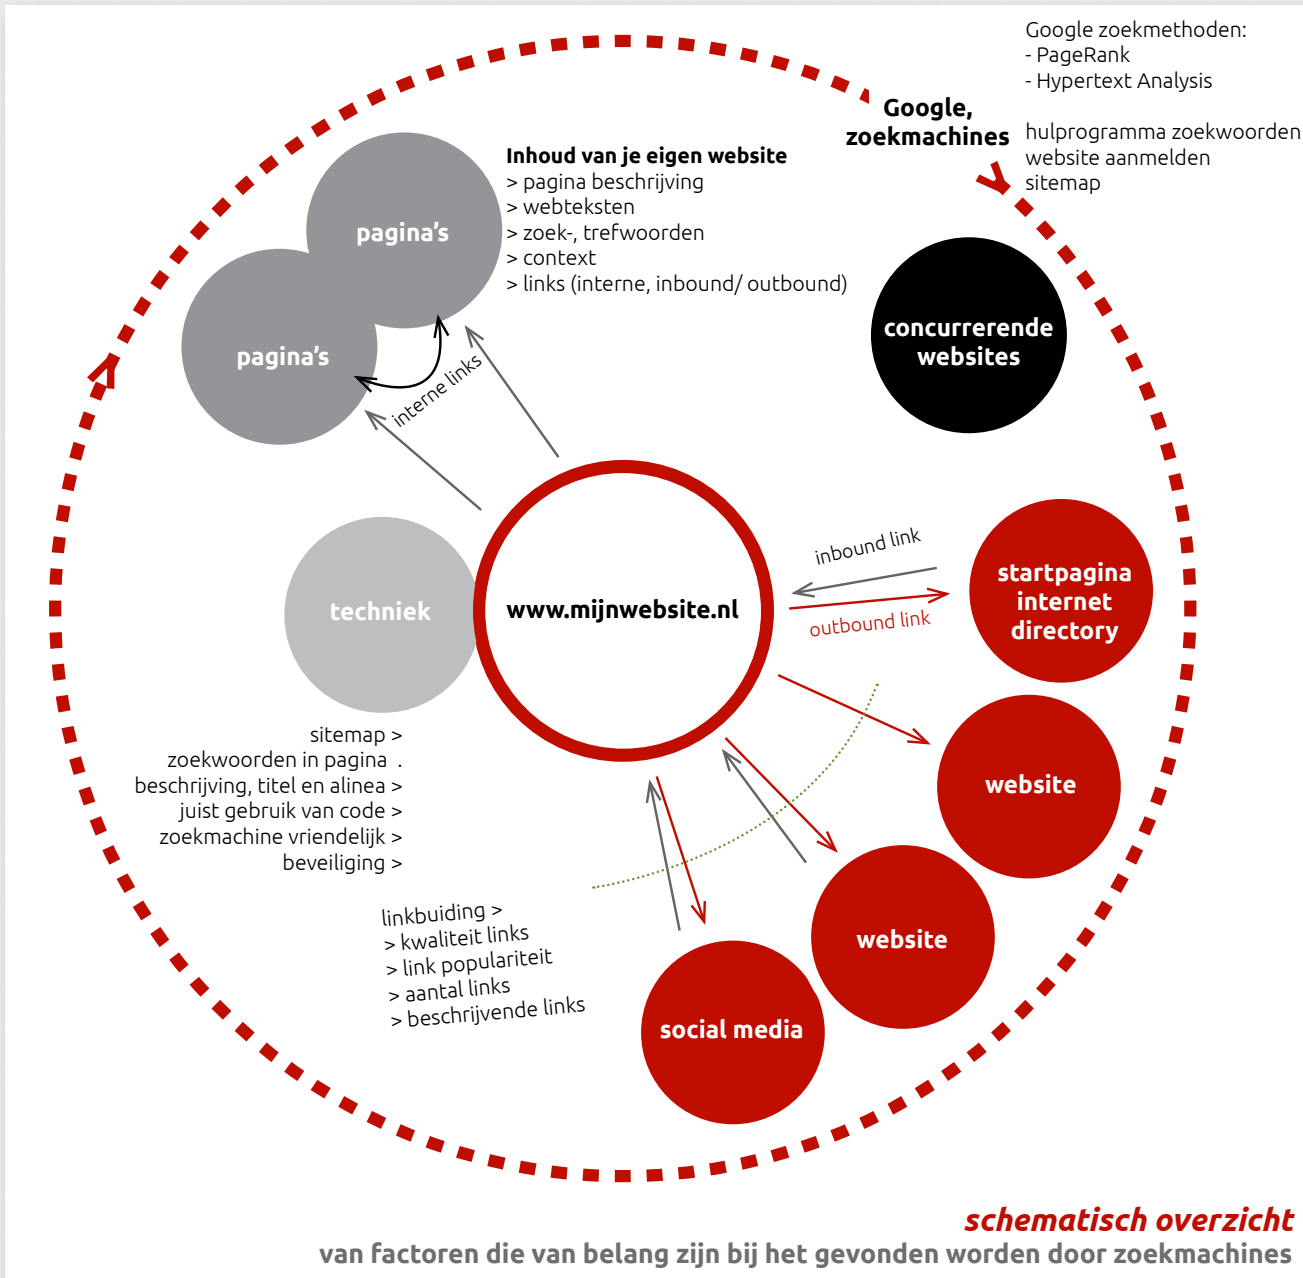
Google zoekmethoden:
- PageRank
- Hypertext Analysis

Google, zoekmachines

hulprogramma zoekwoorden
website aanmelden
sitemap

Inhoud van je eigen website
> pagina beschrijving
> webteksten
> zoek-, trefwoorden
> context
> links (interne, inbound/ outbound)

pagina's

pagina's

interne links

concurrerende websites

techniek

www.mijnwebsite.nl

inbound link

outbound link

startpagina internet directory

website

website

social media

sitemap >
zoekwoorden in pagina .
beschrijving, titel en alinea >
juist gebruik van code >
zoekmachine vriendelijk >
beveiliging >

linkbuiding >
> kwaliteit links
> link populariteit
> aantal links
> beschrijvende links

schematisch overzicht
van factoren die van belang zijn bij het gevonden worden door zoekmachines